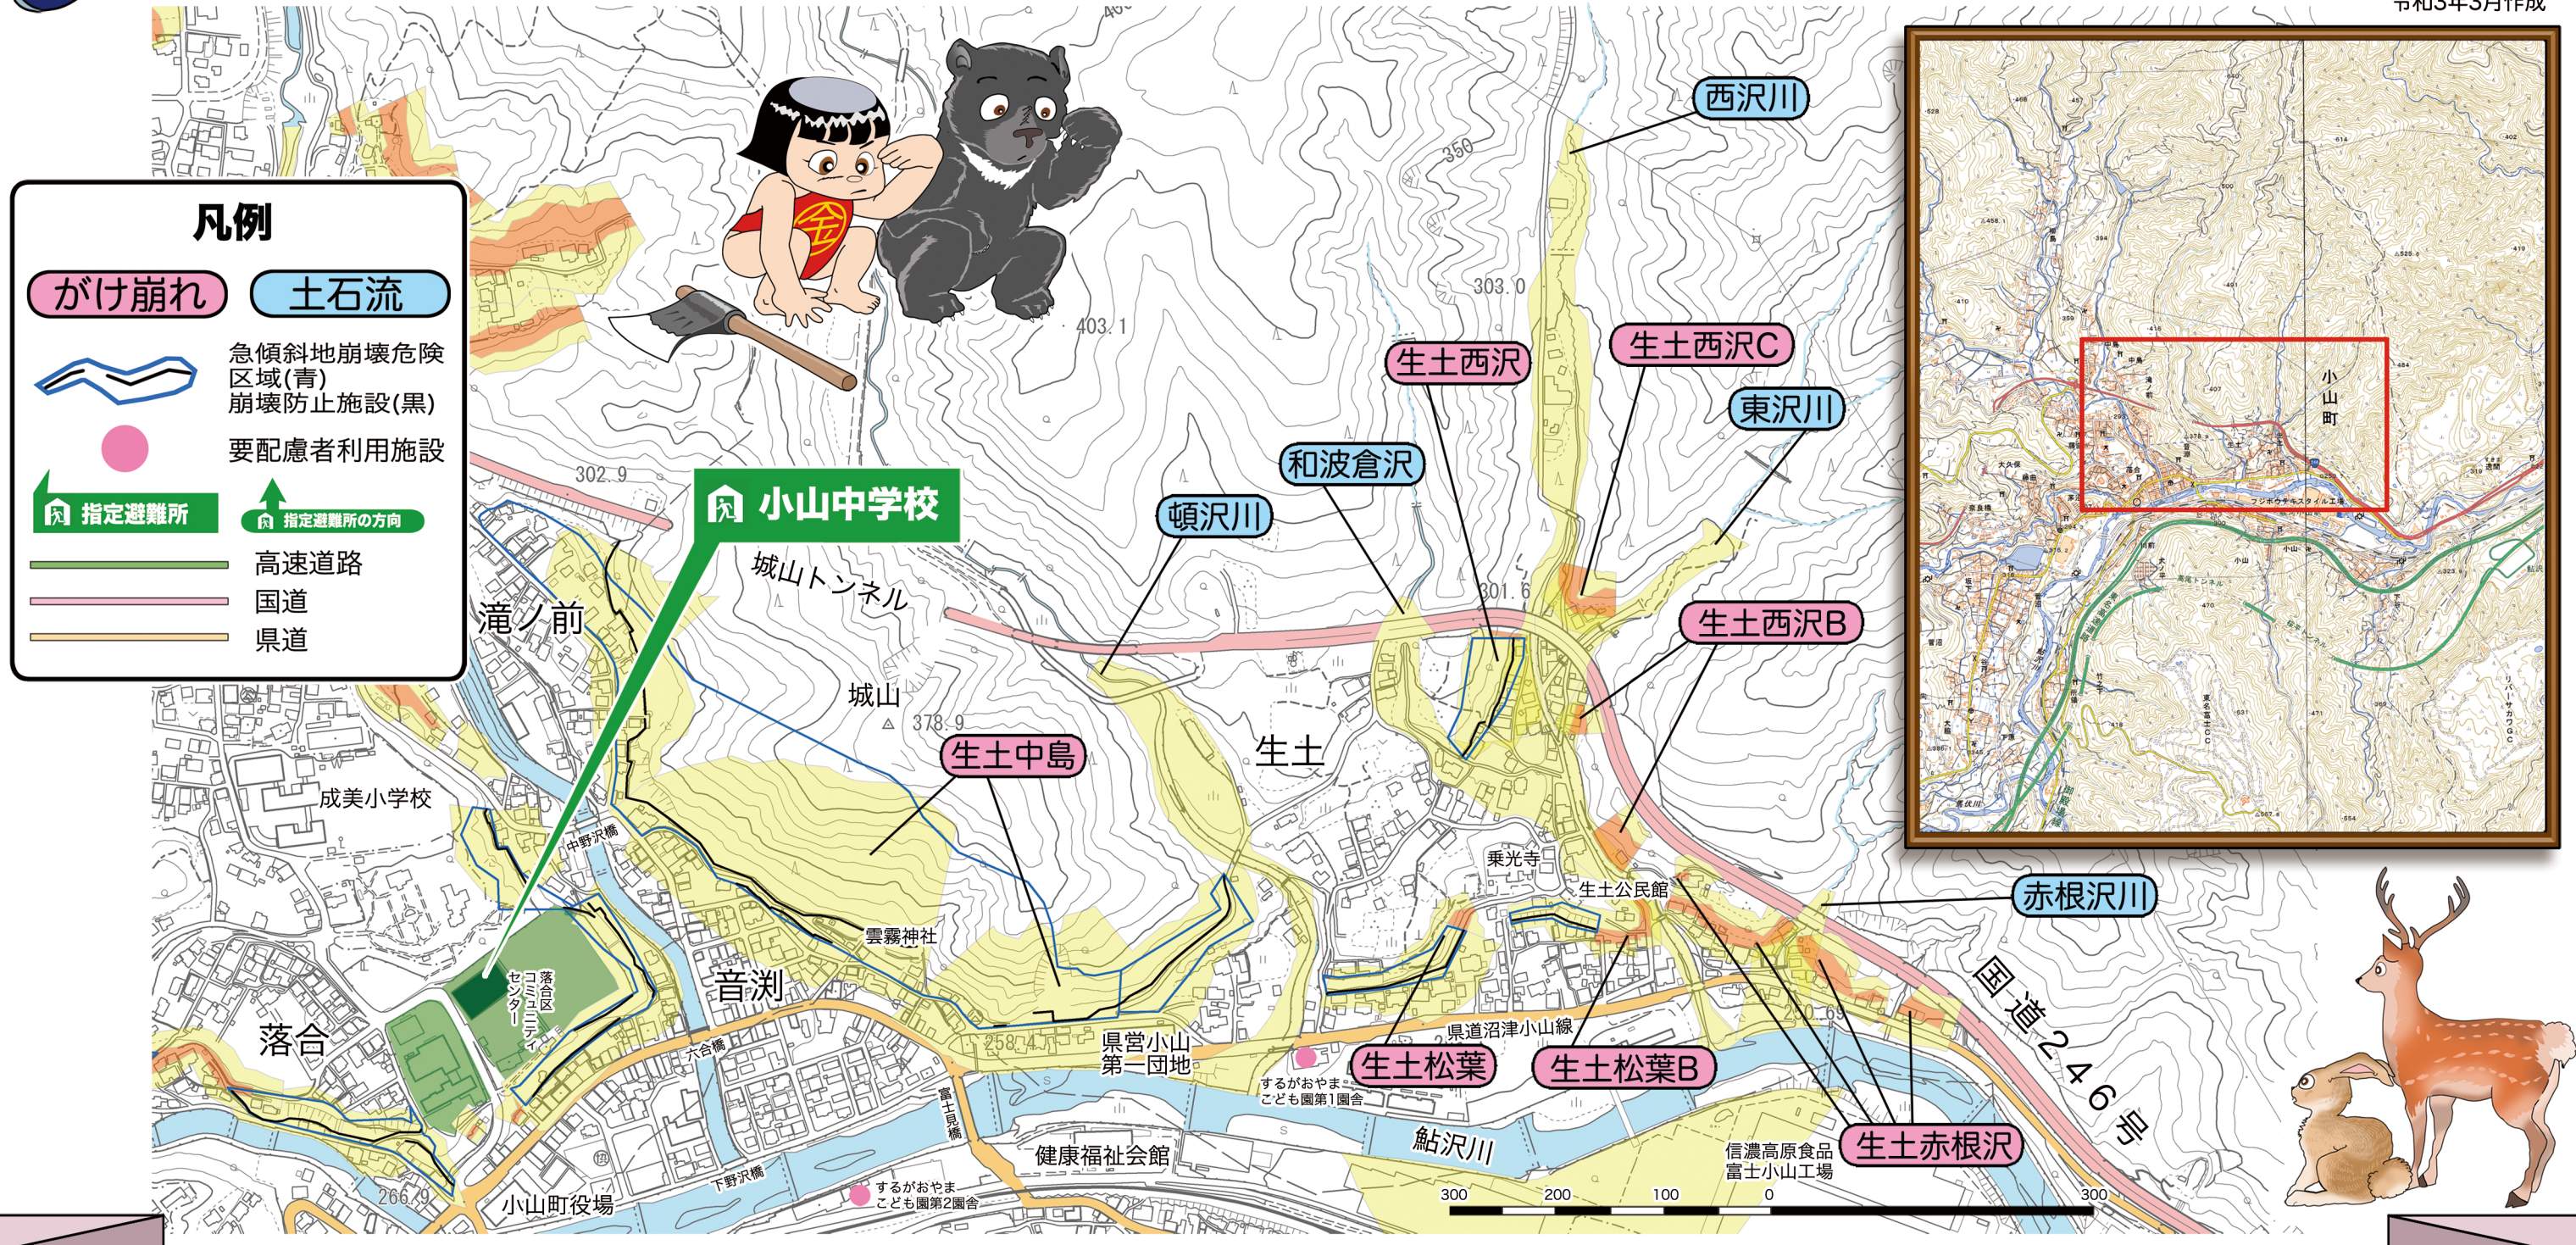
令和3年3月作成

凡例

がけ崩れ　土石流

急傾斜地崩壊危険区域(青)
崩壊防止施設(黒)

要配慮者利用施設

指定避難所　指定避難所の方向

高速道路
国道
県道

小山中学校

西沢川
生土西沢
生土西沢C
東沢川
和波倉沢
頓沢川
生土西沢B
生土中島
赤根沢川
生土松葉
生土松葉B
生土赤根沢

350
403.1
303.0
302.9
301.6
378.9
258.4
266.9
260.6

城山トンネル
城山
滝ノ前
生土
成美小学校
中野沢橋
雲霧神社
乗光寺
生土公民館
音渕
落合
落合区コミュニティセンター
六合橋
県営小山第一団地
県道沼津小山線
するがおやまこども園第1園舎
富士見橋
健康福祉会館
鮎沢川
信濃高原食品富士小山工場
国道246号
下野沢橋
小山町役場
するがおやまこども園第2園舎

300　200　100　0　300

小山町